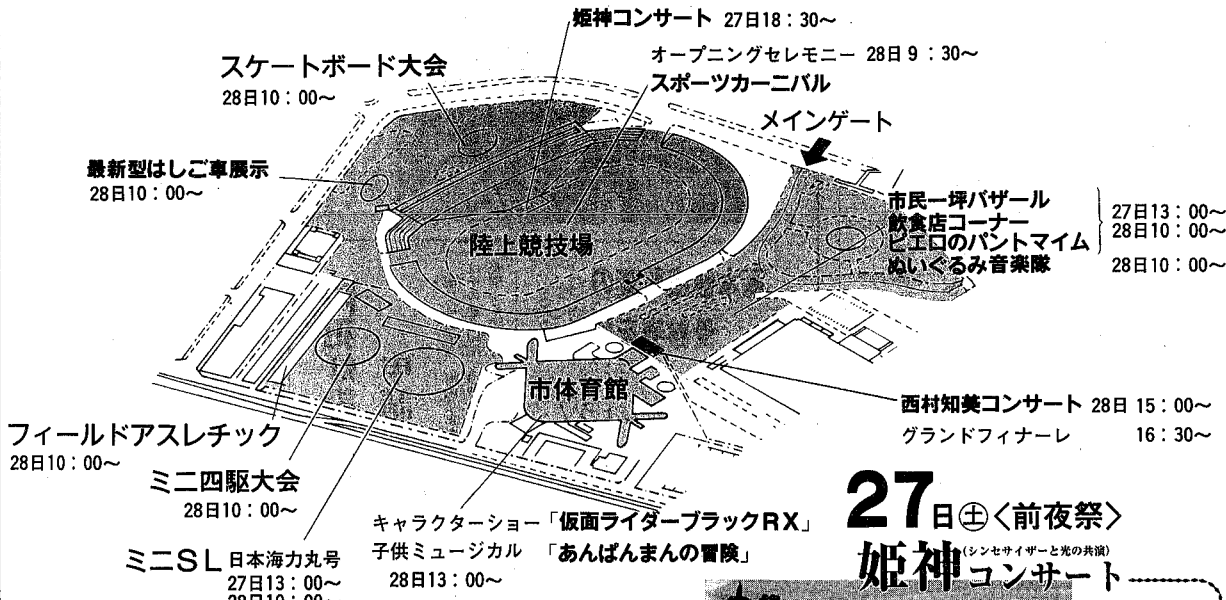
姫神コンサート 27日18：30～

オープニングセレモニー 28日9：30～

スポーツカーニバル

スケートボード大会

28日10：00～

メインゲート

最新型はしご車展示

28日10：00～

市民一坪バザール

飲食店コーナー

ピエロのパントマイム

ぬいぐるみ音楽隊

27日13：00～

28日10：00～

28日10：00～

陸上競技場

市体育館

西村知美コンサート 28日 15：00～

グランドフィナーレ 16：30～

フィールドアスレチック

28日10：00～

ミニ四駆大会

28日10：00～

キャラクターショー「仮面ライダーブラックRX」

子供ミュージカル 「あんぱんまんの冒険」

28日13：00～

ミニSL 日本海力丸号

27日13：00～

28日10：00～

27日㊏〈前夜祭〉

姫神(シンセサイザーと光の共演)コンサート